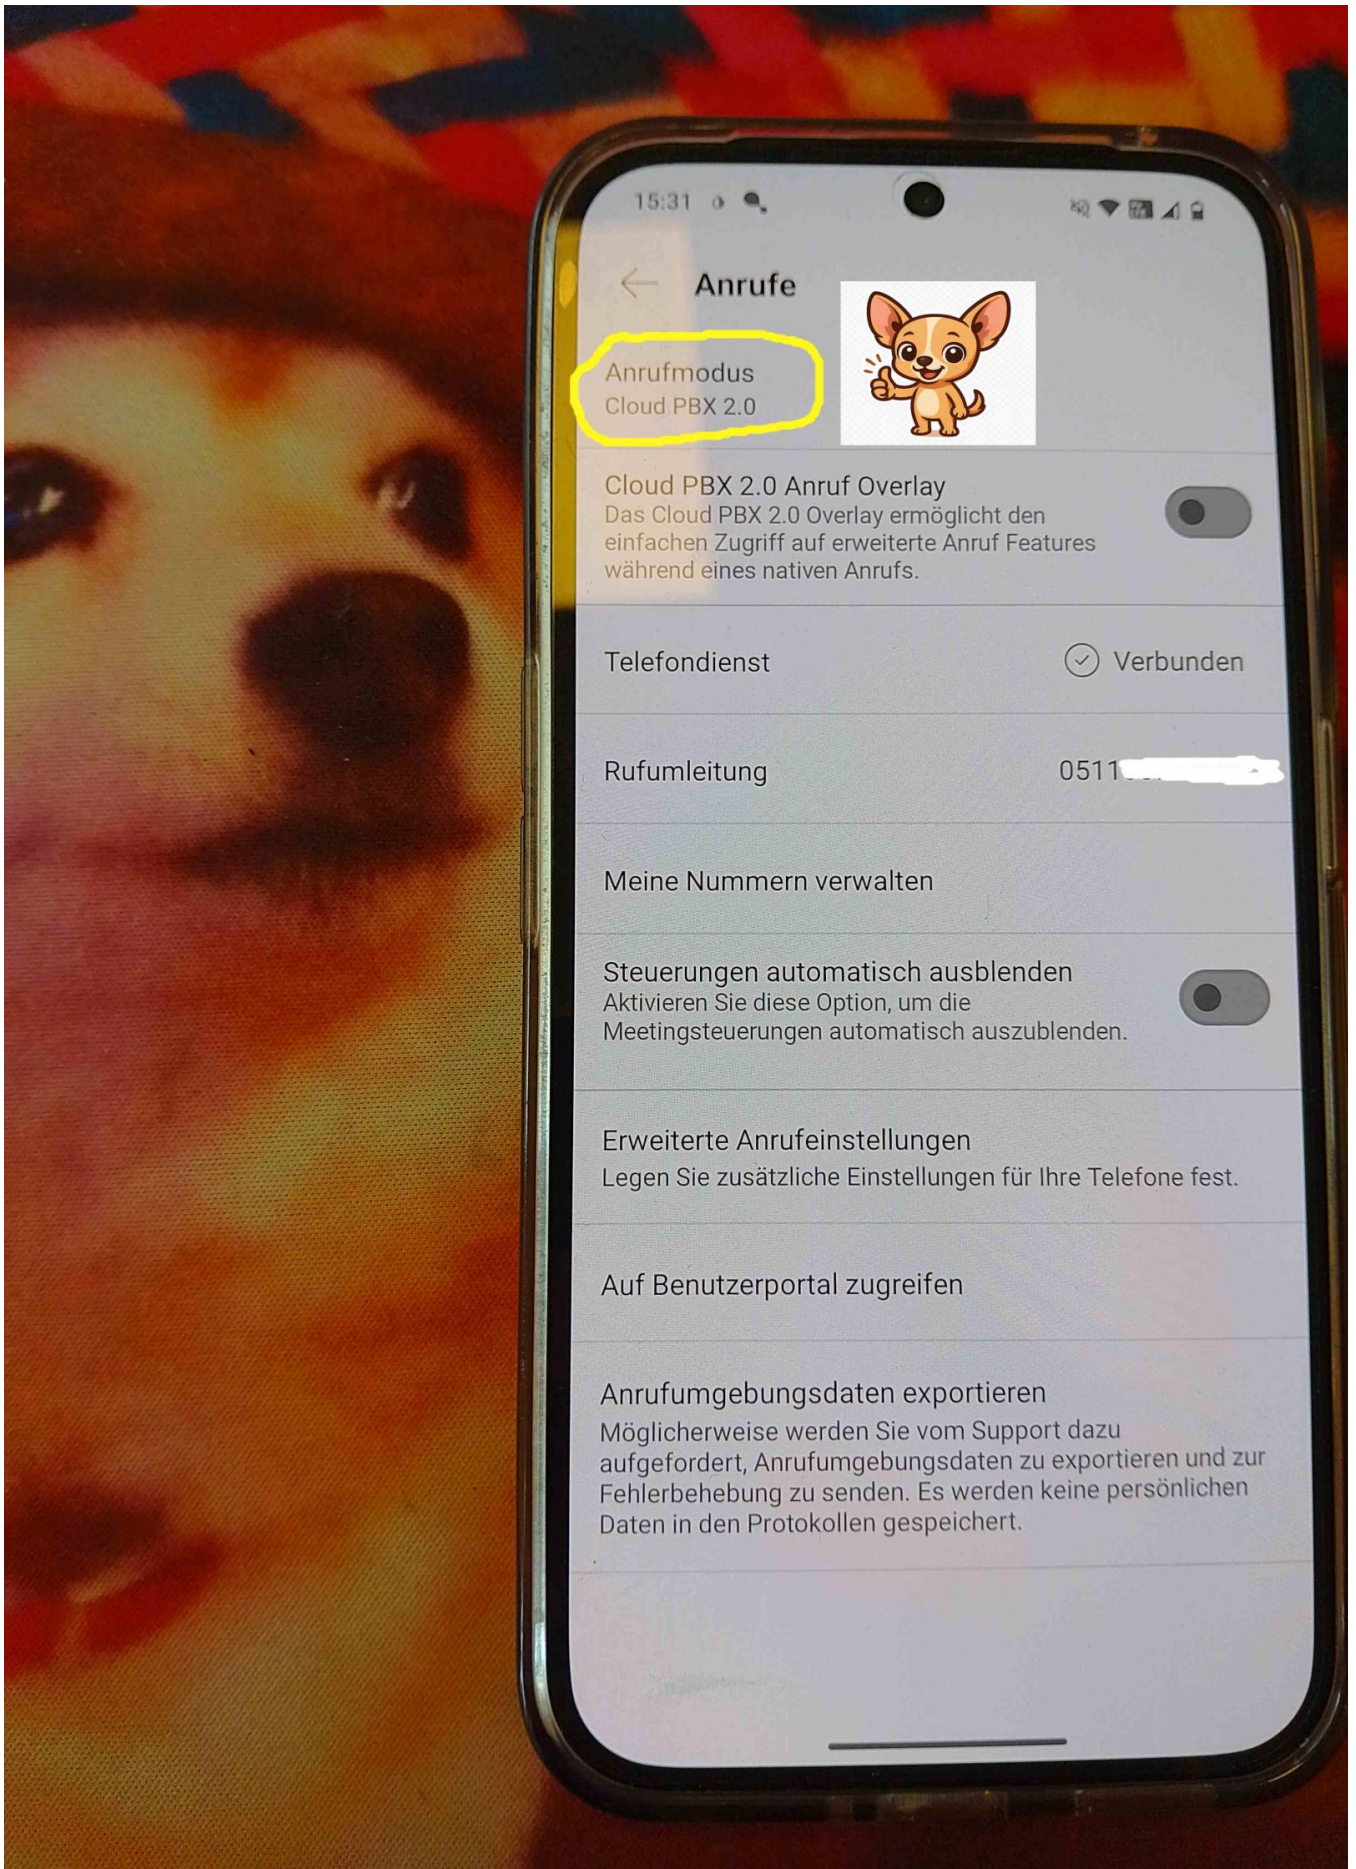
15:31

Anrufe

Anrufmodus
Cloud PBX 2.0

Cloud PBX 2.0 Anruf Overlay
Das Cloud PBX 2.0 Overlay ermöglicht den einfachen Zugriff auf erweiterte Anruf Features während eines nativen Anrufs.

Telefondienst
Verbunden

Rufumleitung
0511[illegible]

Meine Nummern verwalten

Steuerungen automatisch ausblenden
Aktivieren Sie diese Option, um die Meetingsteuerungen automatisch auszublenden.

Erweiterte Anrufeinstellungen
Legen Sie zusätzliche Einstellungen für Ihre Telefone fest.

Auf Benutzerportal zugreifen

Anrufumgebungsdaten exportieren
Möglicherweise werden Sie vom Support dazu aufgefordert, Anrufumgebungsdaten zu exportieren und zur Fehlerbehebung zu senden. Es werden keine persönlichen Daten in den Protokollen gespeichert.